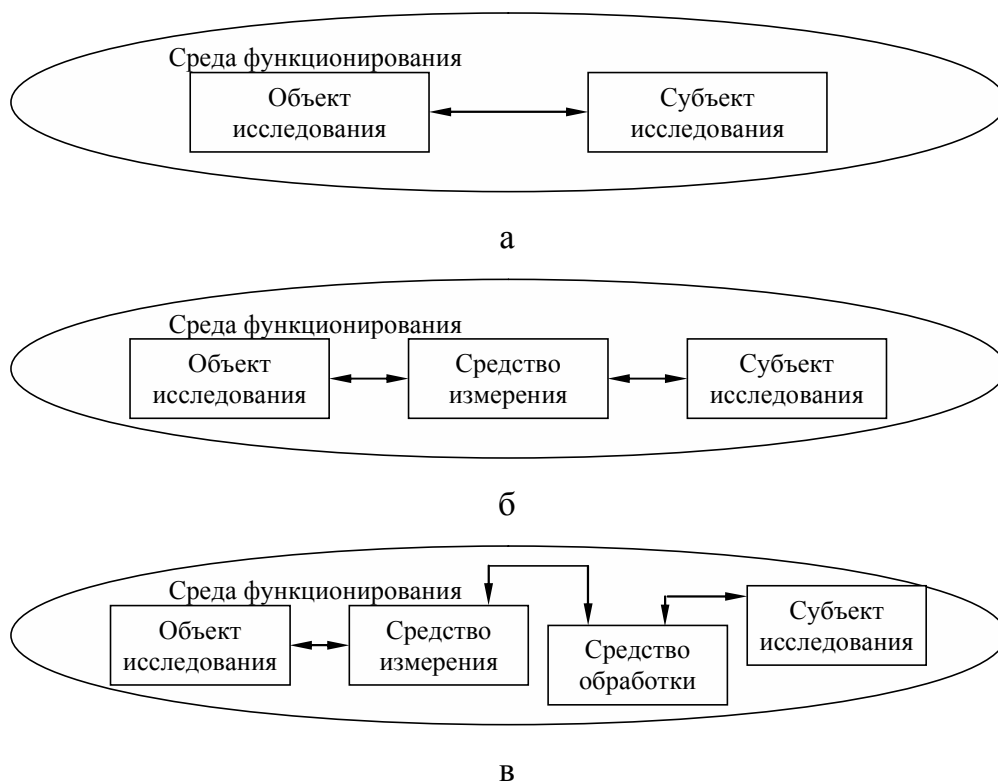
Среда функционирования

Объект исследования

Субъект исследования

а

Среда функционирования

Объект исследования

Средство измерения

Субъект исследования

б

Среда функционирования

Объект исследования

Средство измерения

Средство обработки

Субъект исследования

в